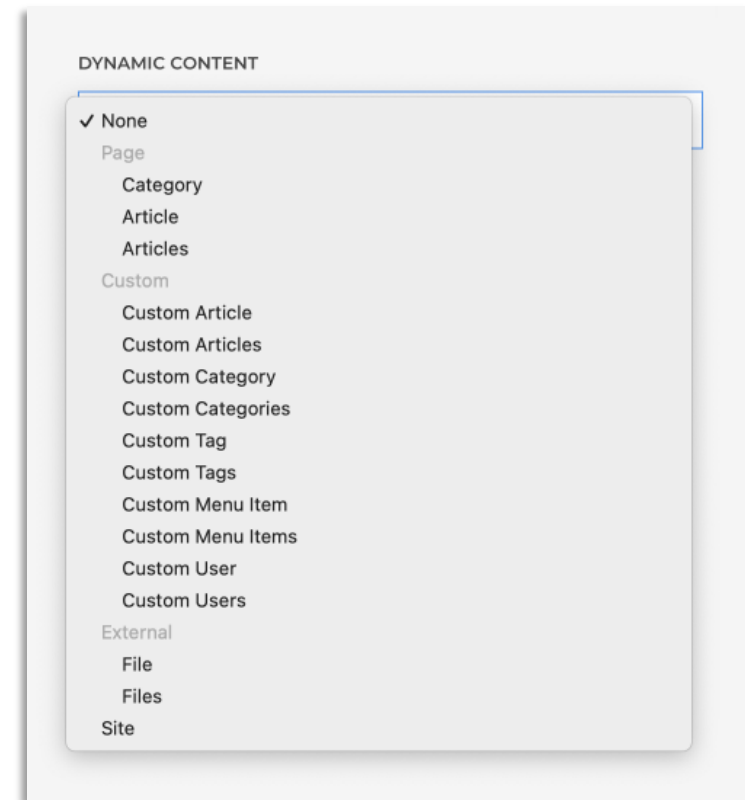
DYNAMIC CONTENT

✓ None
Page
Category
Article
Articles
Custom
Custom Article
Custom Articles
Custom Category
Custom Categories
Custom Tag
Custom Tags
Custom Menu Item
Custom Menu Items
Custom User
Custom Users
External
File
Files
Site